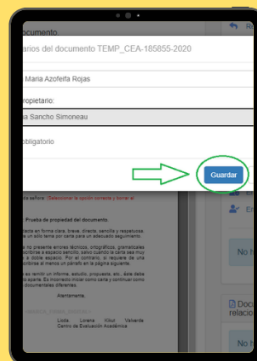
documento

arios del documento TEMP_CEA-185855-2020

María Azofeifa Rojas

ropietario:

a Sancho Simoneau

bligatorio

Guardar

Prueba de propiedad del documento.

Atentamente,

Centro de Evaluación Académica

No h

No h

Doc
relacio

No h